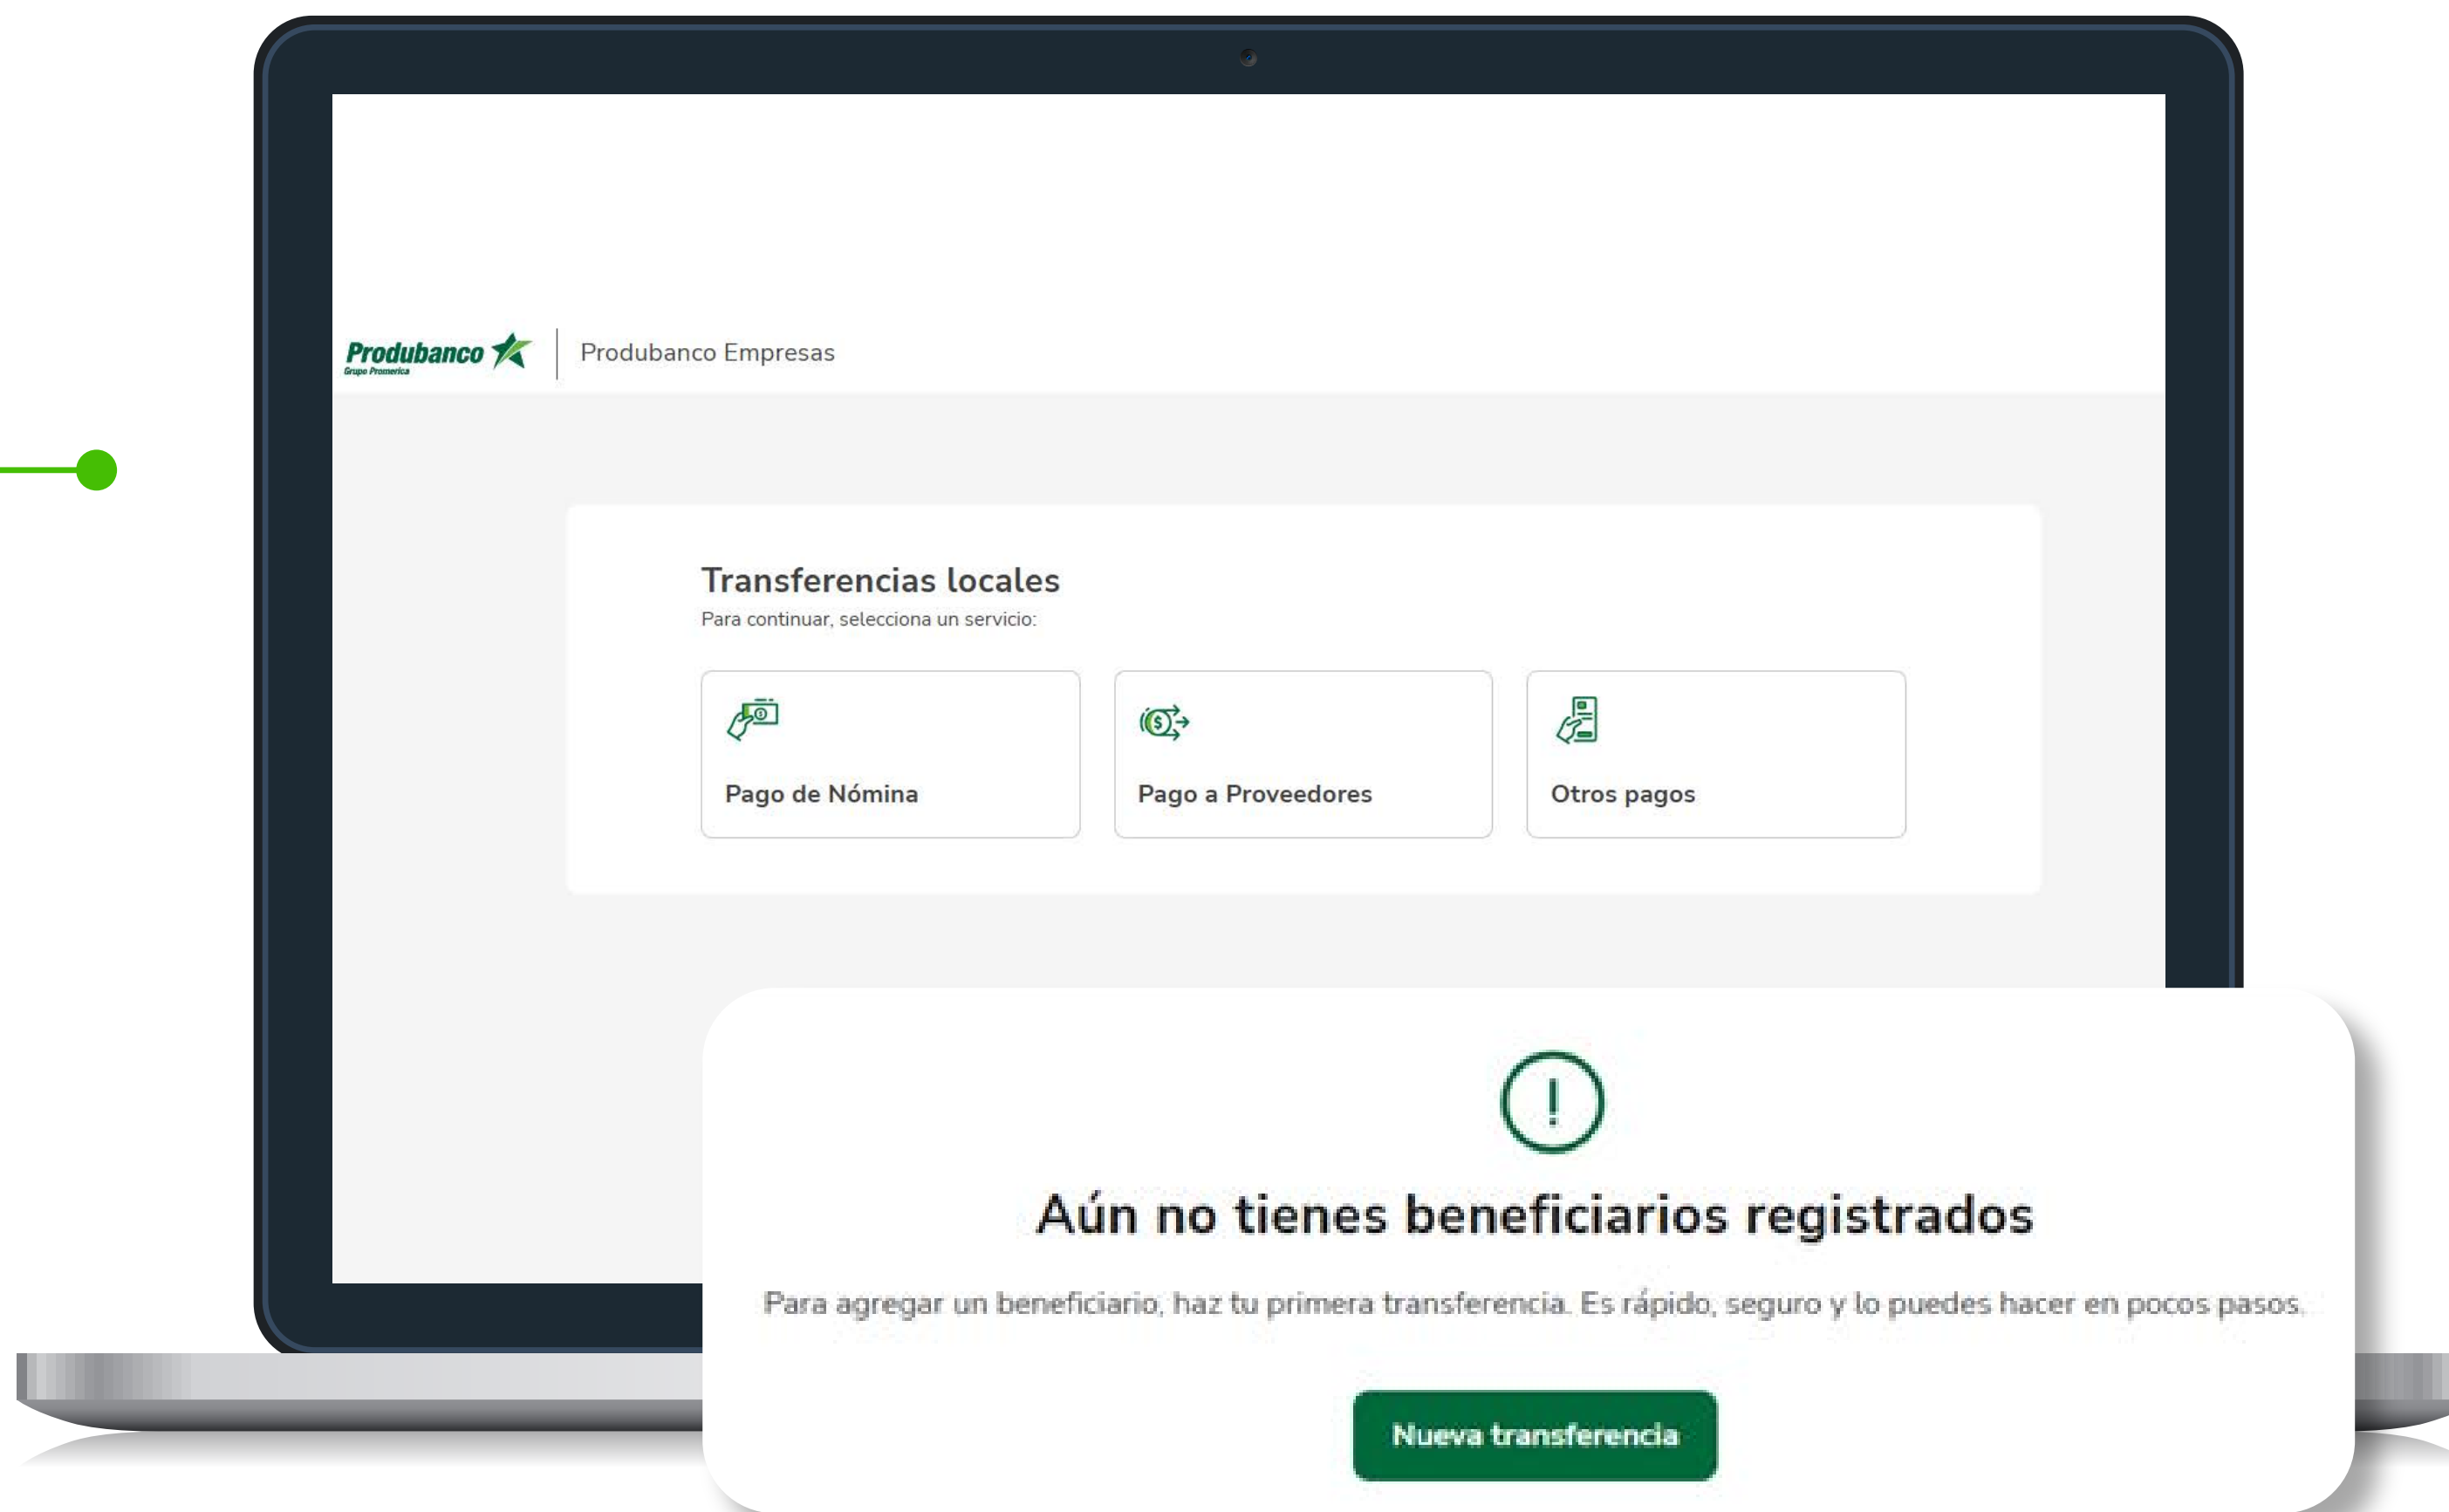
Produbanco
Grupo Promerica
Produbanco Empresas

Transferencias locales
Para continuar, selecciona un servicio:

Pago de Nómina

Pago a Proveedores

Otros pagos

!

Aún no tienes beneficiarios registrados

Para agregar un beneficiario, haz tu primera transferencia. Es rápido, seguro y lo puedes hacer en pocos pasos.

Nueva transferencia